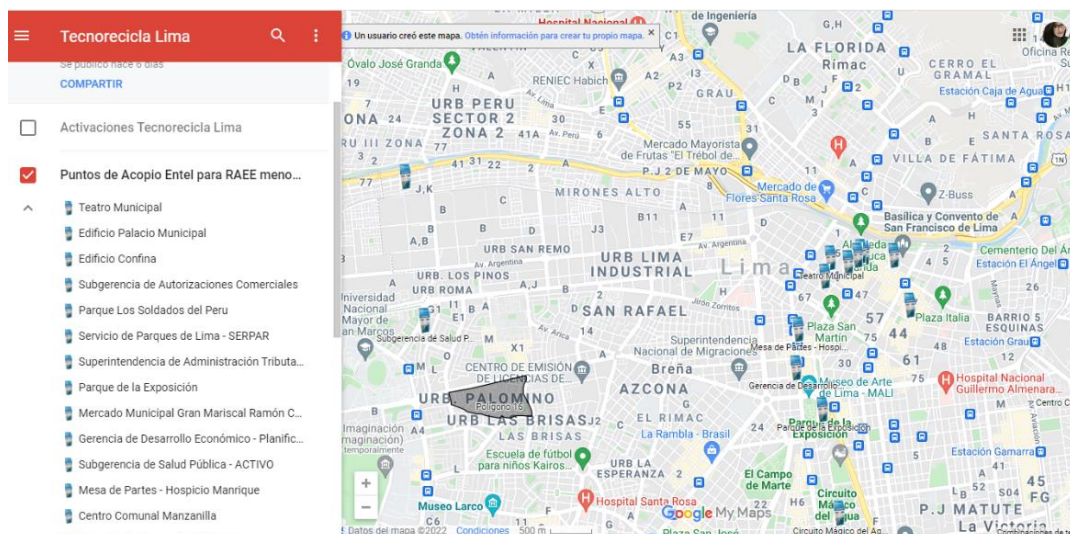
Tecnorecicla Lima

Se publicó hace 6 días
COMPARTIR

Activaciones Tecnorecicla Lima

Puntos de Acopio Entel para RAEE meno...

Teatro Municipal
Edificio Palacio Municipal
Edificio Confina
Subgerencia de Autorizaciones Comerciales
Parque Los Soldados del Peru
Servicio de Parques de Lima - SERPAR
Superintendencia de Administración Tributa...
Parque de la Exposición
Mercado Municipal Gran Mariscal Ramón C...
Gerencia de Desarrollo Económico - Planific...
Subgerencia de Salud Pública - ACTIVO
Mesa de Partes - Hospicio Manrique
Centro Comunal Manzanilla

Un usuario creó este mapa. Obtén información para crear tu propio mapa.

Hospital Nacional
de Ingeniería
Óvalo José Granda
RENIEC Habich
URB PERU
SECTOR 2
ZONA 2
LA FLORIDA
Rímac
CERRO EL
GRAMAL
Estación Caja de Agua
Mercado Mayorista de Frutas "El Trébol de...
SANTA ROSA
VILLA DE FÁTIMA
P.J 2 DE MAYO
Mercado de Flores Santa Rosa
Z-Buss
MIRONES ALTO
Basílica y Convento de San Francisco de Lima
Cementerio Del Ángel
Estación El Ángel
URB SAN REMO
URB LIMA INDUSTRIAL
Lima
URB. LOS PINOS
URB ROMA
Teatro Municipal
SAN RAFAEL
Plaza Italia
BARRIO 5 ESQUINAS
Estación Grau
Universidad Nacional Mayor de San Marcos
Subgerencia de Salud P...
Superintendencia Nacional de Migraciones
Plaza San Martín
Mesa de Partes - Hospi...
CENTRO DE EMISIÓN DE LICENCIAS DE...
Breña
AZCONA
Gerencia de Desarrollo
Museo de Arte de Lima - MALI
Hospital Nacional Guillermo Almenara...
URB. PALOMINO
Polígono 16
URB LAS BRISAS
EL RIMAC
LAS BRISAS
La Rambla - Brasil
Parque de la Exposición
Escuela de fútbol para niños Kairos...
URB LA ESPERANZA
El Campo de Marte
Estación Gamarra
Hospital Santa Rosa
Circuito Mágico del Agua
P.J MATUTE
La Victoria
Museo Larco
Google My Maps
Datos del mapa ©2022 Condiciones 500 m